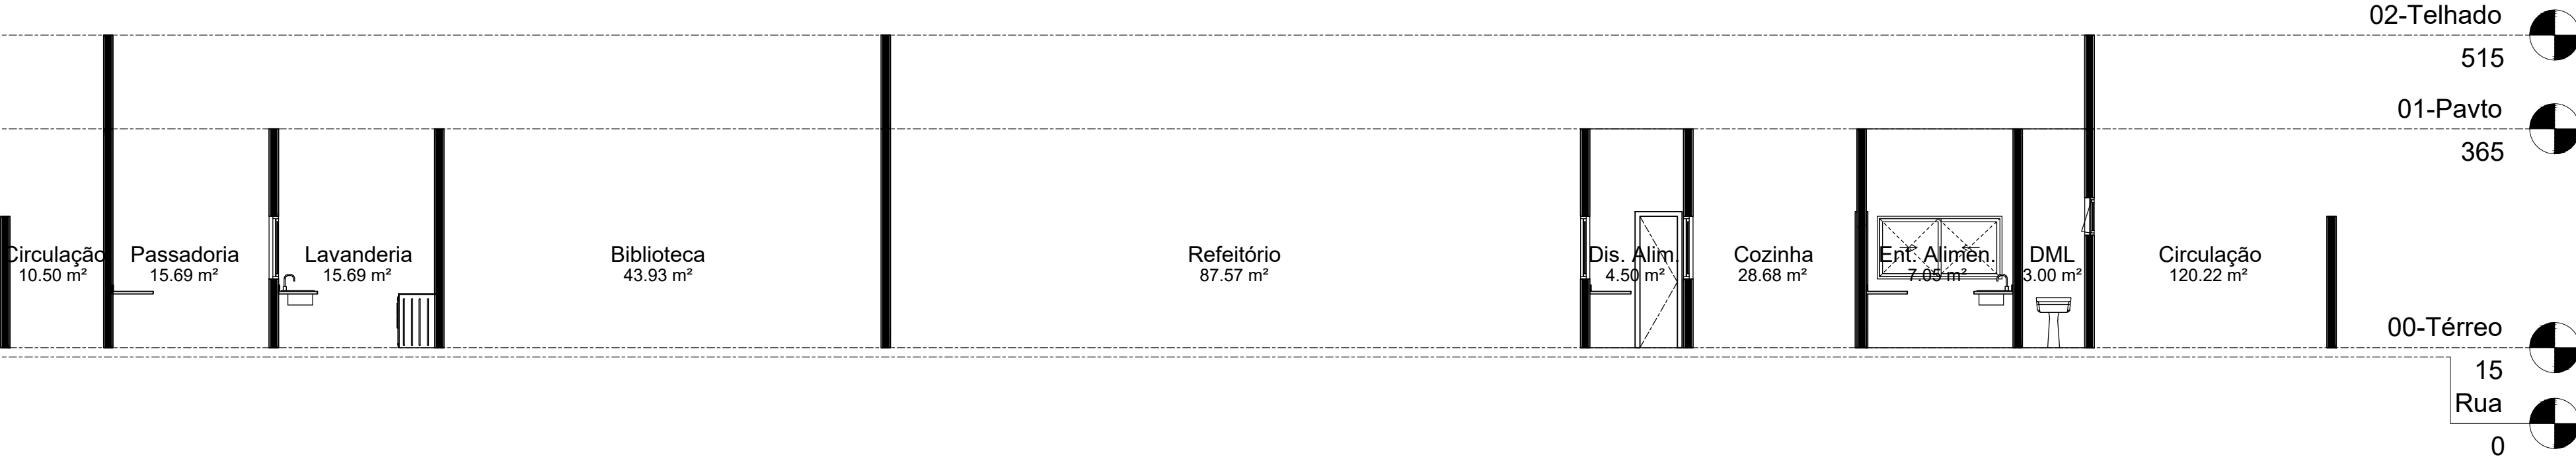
02-Telhado
515

01-Pavto
365

Circulação
10.50 m²

Passadoria
15.69 m²

Lavanderia
15.69 m²

Biblioteca
43.93 m²

Refeitório
87.57 m²

Dis. Alim.
4.50 m²

Cozinha
28.68 m²

Ent. Alimen.
7.05 m²

DML
3.00 m²

Circulação
120.22 m²

00-Térreo
15

Rua
0